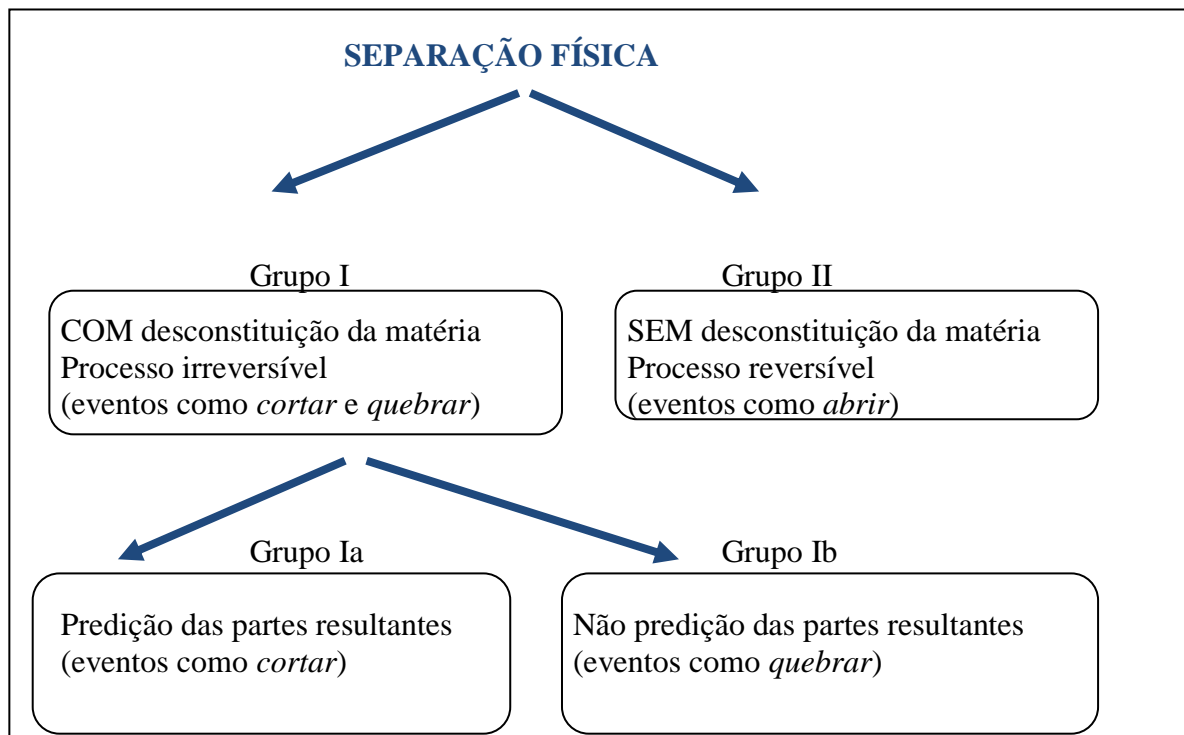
SEPARAÇÃO FÍSICA

Grupo I
COM desconstituição da matéria
Processo irreversível
(eventos como *cortar* e *quebrar*)

Grupo II
SEM desconstituição da matéria
Processo reversível
(eventos como *abrir*)

Grupo Ia
Predição das partes resultantes
(eventos como *cortar*)

Grupo Ib
Não predição das partes resultantes
(eventos como *quebrar*)